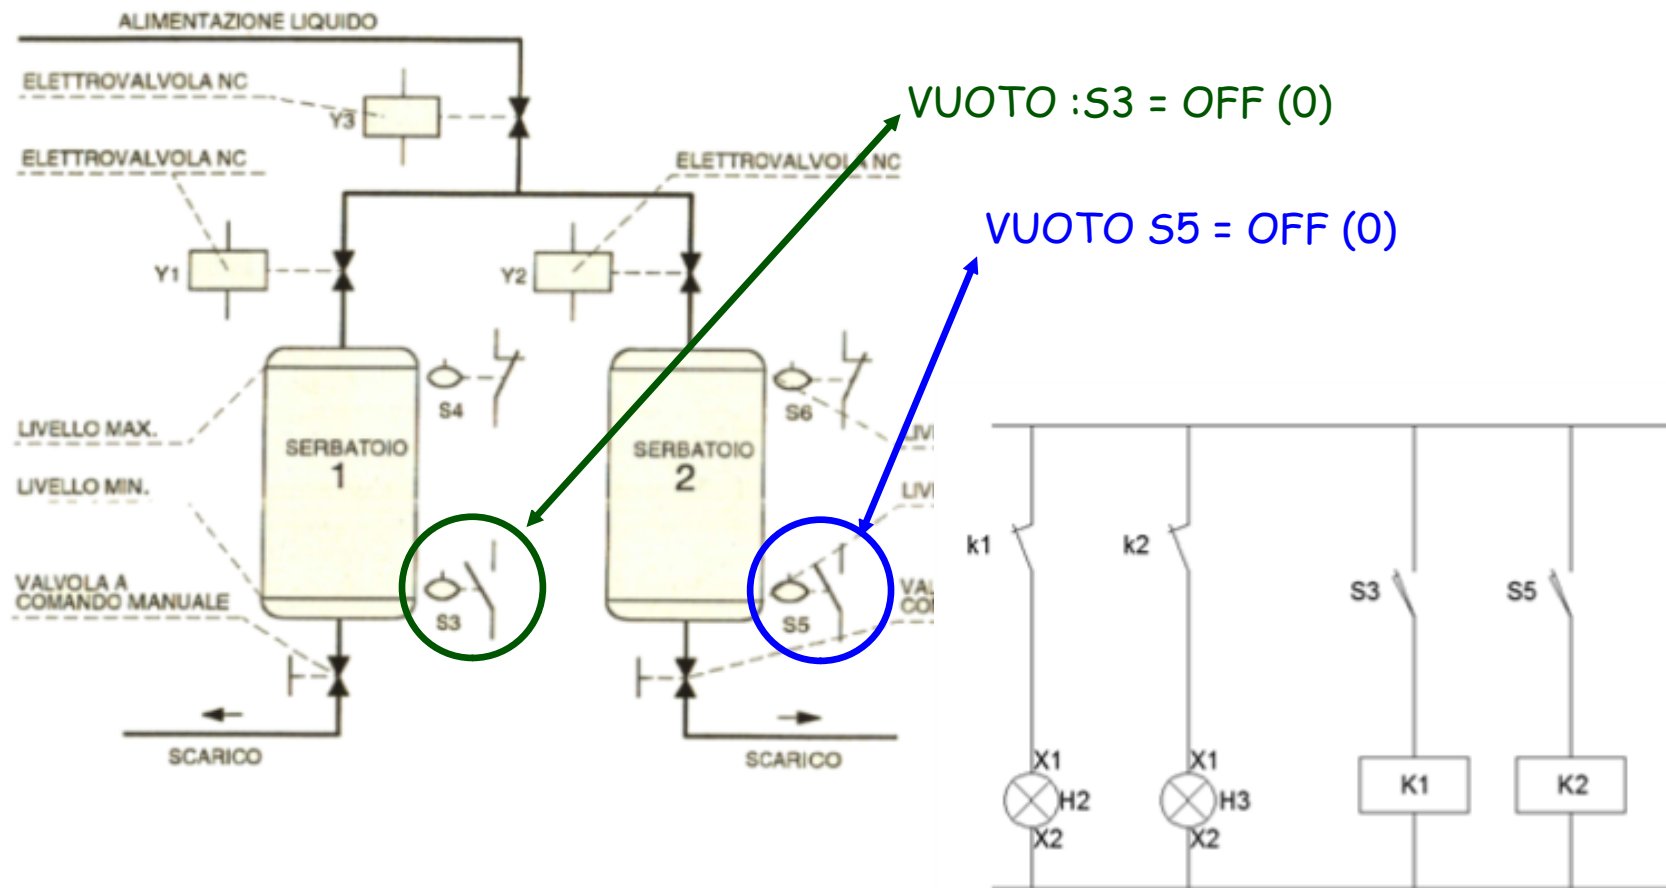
ALIMENTAZIONE LIQUIDO

ELETTROVALVOLA NC

Y3

ELETTROVALVOLA NC

ELETTROVALVOLA NC

VUOTO :S3 = OFF (0)

VUOTO S5 = OFF (0)

Y1

Y2

S4

S6

LIVELLO MAX.

SERBATOIO 1

SERBATOIO 2

LIV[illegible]

LIVELLO MIN.

LIV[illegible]

VALVOLA A COMANDO MANUALE

VA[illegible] CO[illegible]

S3

S5

SCARICO

SCARICO

k1

k2

S3

S5

X1 H2 X2

X1 H3 X2

K1

K2